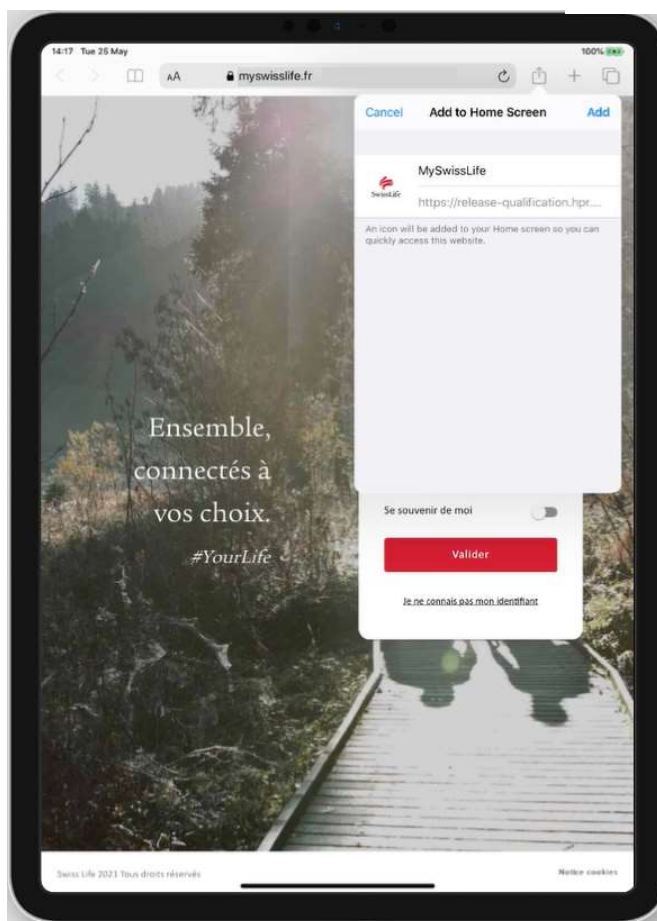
14:17 Tue 25 May

100%

AA

myswisslife.fr

Cancel

Add to Home Screen

Add

SwissLife

MySwissLife

https://release-qualification.hpr....

An icon will be added to your Home screen so you can quickly access this website.

Ensemble, connectés à vos choix.

#YourLife

Se souvenir de moi

Valider

Je ne connais pas mon identifiant

Swiss Life 2021 Tous droits réservés

Notre cookies